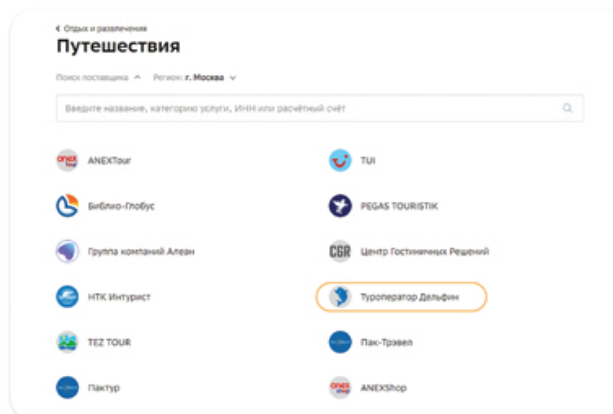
< Отдых и развлечения

Путешествия

Поиск поставщика ^ Регион: г. Москва ˅

Введите название, категорию услуги, ИНН или расчётный счёт

anex tour ANEXTour

TUI

Библио-Глобус

PEGAS TOURISTIK

Группа компаний Алеан

CGR Центр Гостиничных Решений

НТК Интурист

Туроператор Дельфин

TEZ TOUR

Пак-Трэвел

Пактур

anex shop ANEXShop